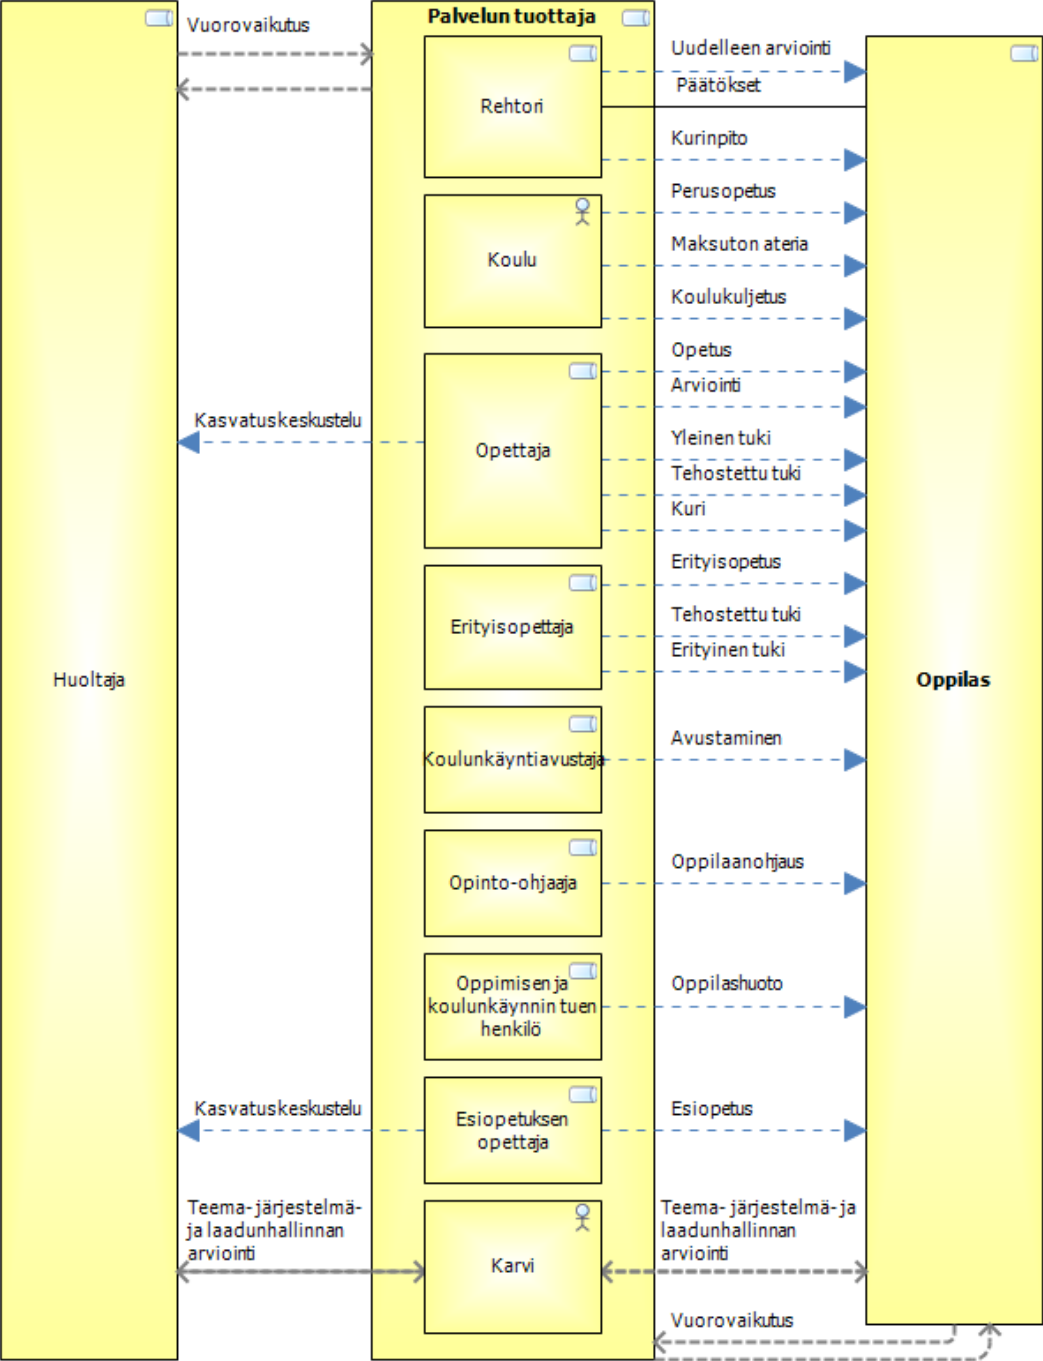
Vuorovaikutus

Palvelun tuottaja

Uudelleen arviointi

Päätökset

Rehtori

Kurinpito

Perusopetus

Koulu

Maksuton ateria

Koulukuljetus

Opetus

Arviointi

Kasvatuskeskustelu

Opettaja

Yleinen tuki

Tehostettu tuki

Kuri

Erityisopetus

Erityisopettaja

Tehostettu tuki

Erityinen tuki

Huoltaja

Oppilas

Koulunkäyntiavustaja

Avustaminen

Opinto-ohjaaja

Oppilaanohjaus

Oppimisen ja koulunkäynnin tuen henkilö

Oppilashuoto

Kasvatuskeskustelu

Esiopetuksen opettaja

Esiopetus

Teema-järjestelmä- ja laadunhallinnan arviointi

Karvi

Teema- järjestelmä- ja laadunhallinnan arviointi

Vuorovaikutus